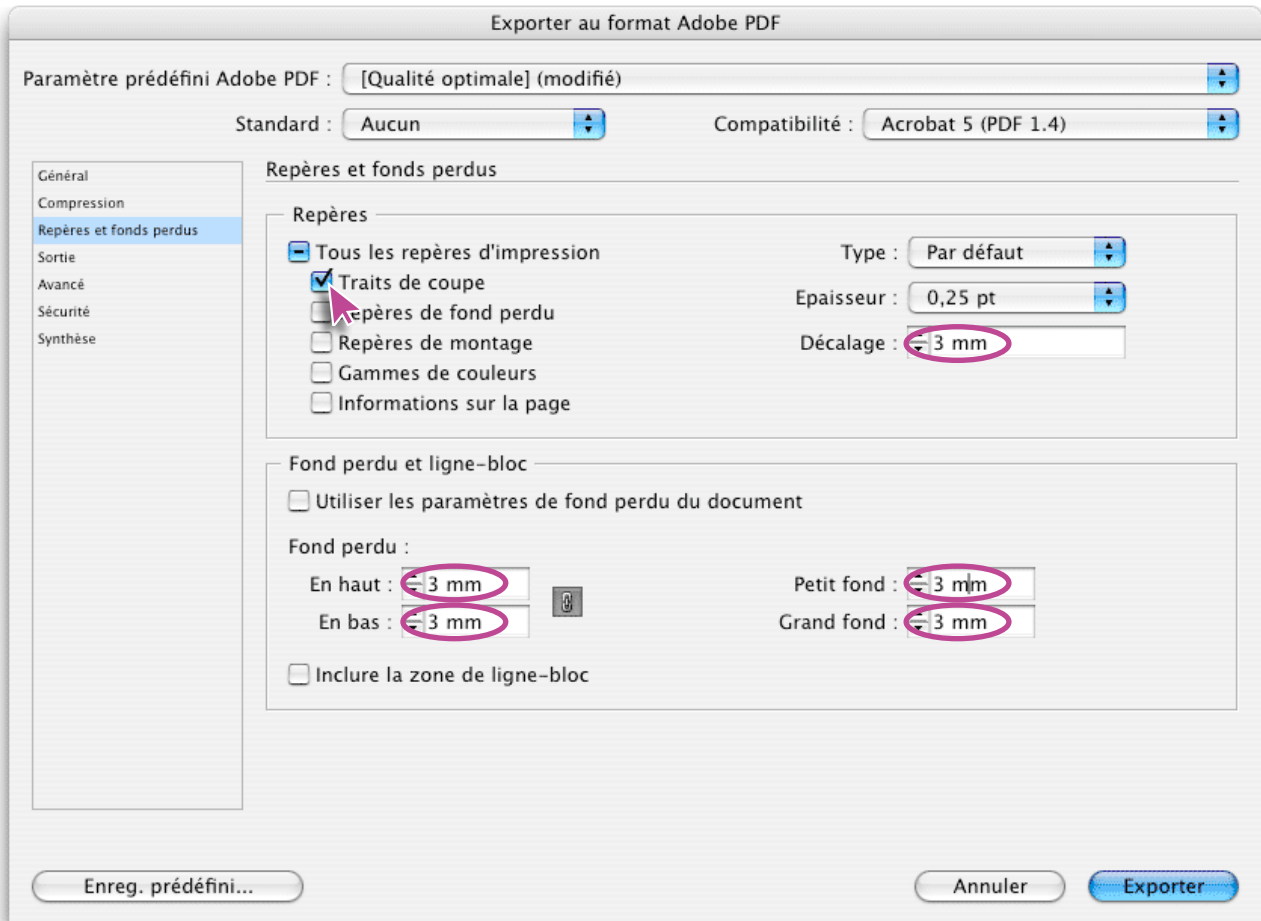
Exporter au format Adobe PDF

Paramètre prédéfini Adobe PDF : [Qualité optimale] (modifié)

Standard : Aucun

Compatibilité : Acrobat 5 (PDF 1.4)

Général
Compression
Repères et fonds perdus
Sortie
Avancé
Sécurité
Synthèse

Repères et fonds perdus

Repères

Tous les repères d'impression
Traits de coupe
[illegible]epères de fond perdu
Repères de montage
Gammes de couleurs
Informations sur la page

Type : Par défaut
Epaisseur : 0,25 pt
Décalage : 3 mm

Fond perdu et ligne-bloc

Utiliser les paramètres de fond perdu du document

Fond perdu :

En haut : 3 mm
En bas : 3 mm
Petit fond : 3 mm
Grand fond : 3 mm

Inclure la zone de ligne-bloc

Enreg. prédéfini...

Annuler

Exporter